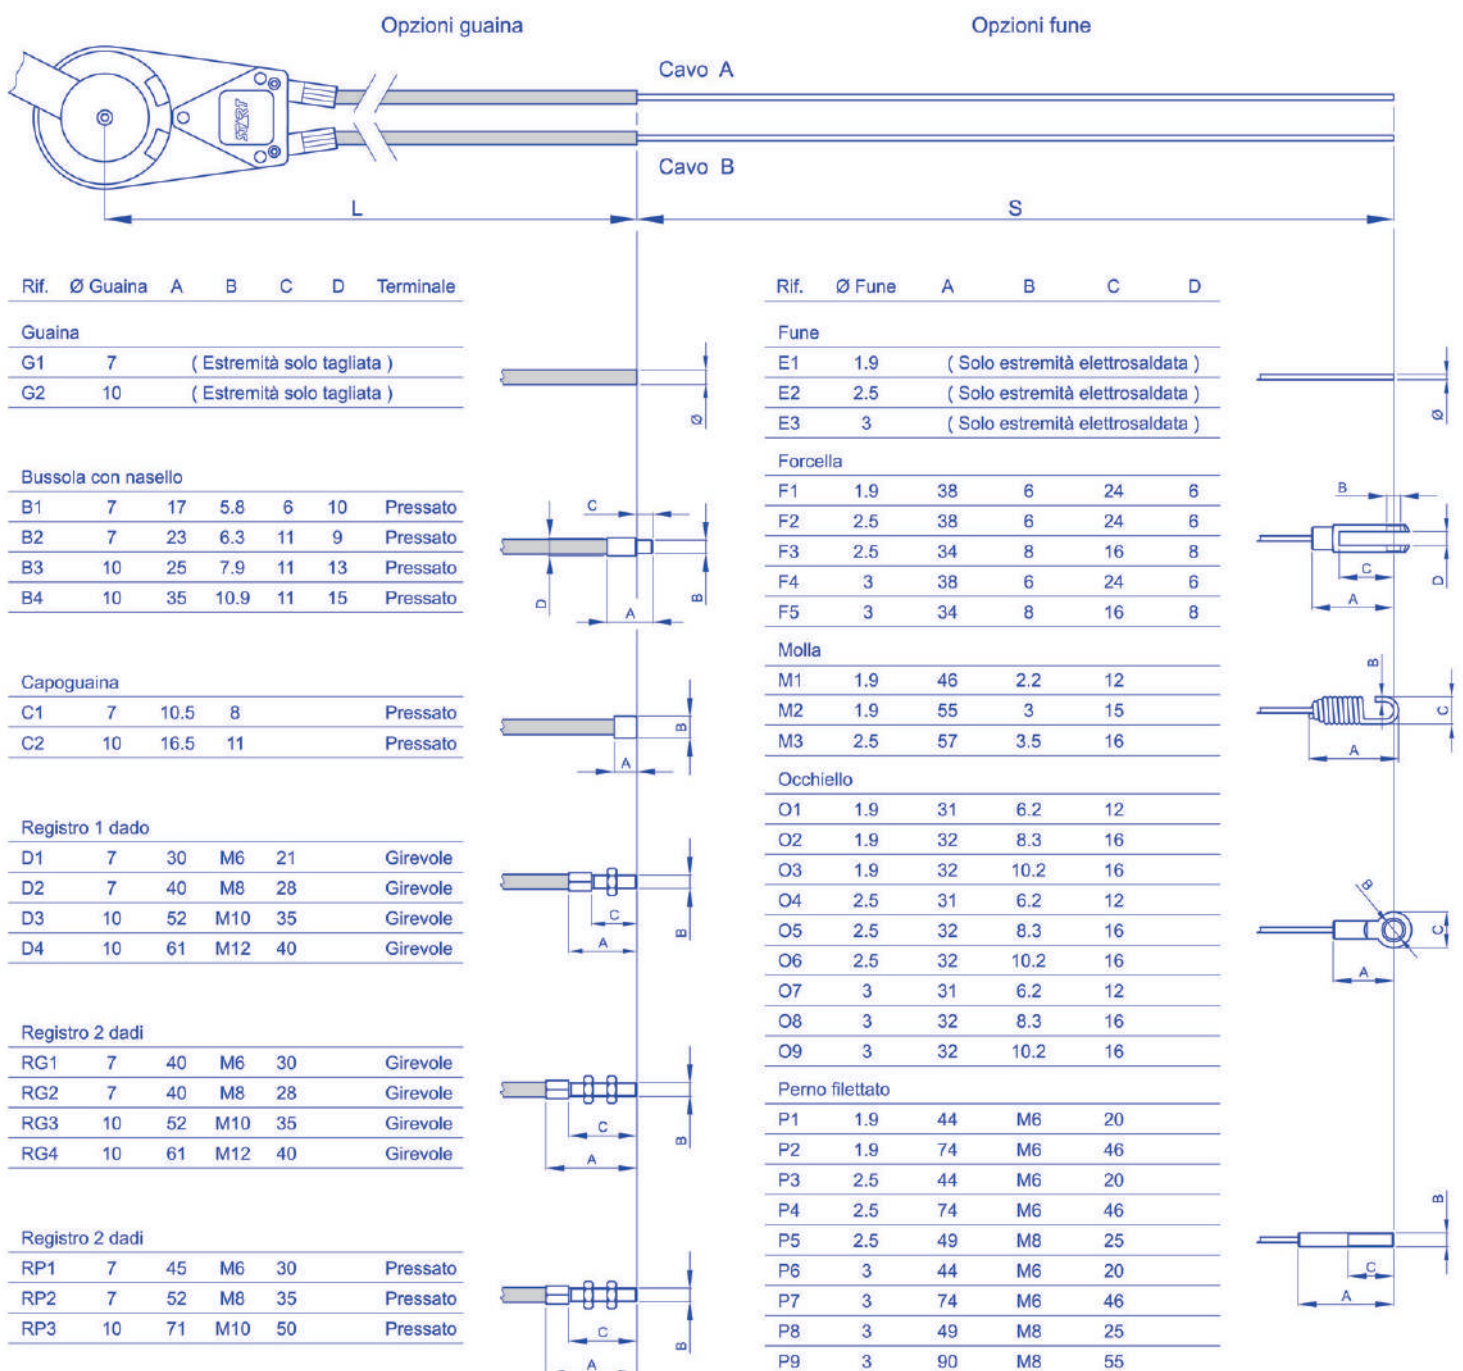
Opzioni guaina

Opzioni fune

Cavo A

Cavo B

L

S

| Rif. | Ø Guaina | A | B | C | D | Terminale |
|---|---|---|---|---|---|---|
| Guaina | | | | | | |
| G1 | 7 | ( Estremità solo tagliata ) | | | | |
| G2 | 10 | ( Estremità solo tagliata ) | | | | |
| Bussola con nasello | | | | | | |
| B1 | 7 | 17 | 5.8 | 6 | 10 | Pressato |
| B2 | 7 | 23 | 6.3 | 11 | 9 | Pressato |
| B3 | 10 | 25 | 7.9 | 11 | 13 | Pressato |
| B4 | 10 | 35 | 10.9 | 11 | 15 | Pressato |
| Capoguaina | | | | | | |
| C1 | 7 | 10.5 | 8 | | | Pressato |
| C2 | 10 | 16.5 | 11 | | | Pressato |
| Registro 1 dado | | | | | | |
| D1 | 7 | 30 | M6 | 21 | | Girevole |
| D2 | 7 | 40 | M8 | 28 | | Girevole |
| D3 | 10 | 52 | M10 | 35 | | Girevole |
| D4 | 10 | 61 | M12 | 40 | | Girevole |
| Registro 2 dadi | | | | | | |
| RG1 | 7 | 40 | M6 | 30 | | Girevole |
| RG2 | 7 | 40 | M8 | 28 | | Girevole |
| RG3 | 10 | 52 | M10 | 35 | | Girevole |
| RG4 | 10 | 61 | M12 | 40 | | Girevole |
| Registro 2 dadi | | | | | | |
| RP1 | 7 | 45 | M6 | 30 | | Pressato |
| RP2 | 7 | 52 | M8 | 35 | | Pressato |
| RP3 | 10 | 71 | M10 | 50 | | Pressato |

Ø C D A B C A B A C B A C B

| Rif. | Ø Fune | A | B | C | D |
|---|---|---|---|---|---|
| Fune | | | | | |
| E1 | 1.9 | ( Solo estremità elettrosaldata ) | | | |
| E2 | 2.5 | ( Solo estremità elettrosaldata ) | | | |
| E3 | 3 | ( Solo estremità elettrosaldata ) | | | |
| Forcella | | | | | |
| F1 | 1.9 | 38 | 6 | 24 | 6 |
| F2 | 2.5 | 38 | 6 | 24 | 6 |
| F3 | 2.5 | 34 | 8 | 16 | 8 |
| F4 | 3 | 38 | 6 | 24 | 6 |
| F5 | 3 | 34 | 8 | 16 | 8 |
| Molla | | | | | |
| M1 | 1.9 | 46 | 2.2 | 12 | |
| M2 | 1.9 | 55 | 3 | 15 | |
| M3 | 2.5 | 57 | 3.5 | 16 | |
| Occhiello | | | | | |
| O1 | 1.9 | 31 | 6.2 | 12 | |
| O2 | 1.9 | 32 | 8.3 | 16 | |
| O3 | 1.9 | 32 | 10.2 | 16 | |
| O4 | 2.5 | 31 | 6.2 | 12 | |
| O5 | 2.5 | 32 | 8.3 | 16 | |
| O6 | 2.5 | 32 | 10.2 | 16 | |
| O7 | 3 | 31 | 6.2 | 12 | |
| O8 | 3 | 32 | 8.3 | 16 | |
| O9 | 3 | 32 | 10.2 | 16 | |
| Perno filettato | | | | | |
| P1 | 1.9 | 44 | M6 | 20 | |
| P2 | 1.9 | 74 | M6 | 46 | |
| P3 | 2.5 | 44 | M6 | 20 | |
| P4 | 2.5 | 74 | M6 | 46 | |
| P5 | 2.5 | 49 | M8 | 25 | |
| P6 | 3 | 44 | M6 | 20 | |
| P7 | 3 | 74 | M6 | 46 | |
| P8 | 3 | 49 | M8 | 25 | |
| P9 | 3 | 90 | M8 | 55 | |

Ø B D C A B C A B C A B C A